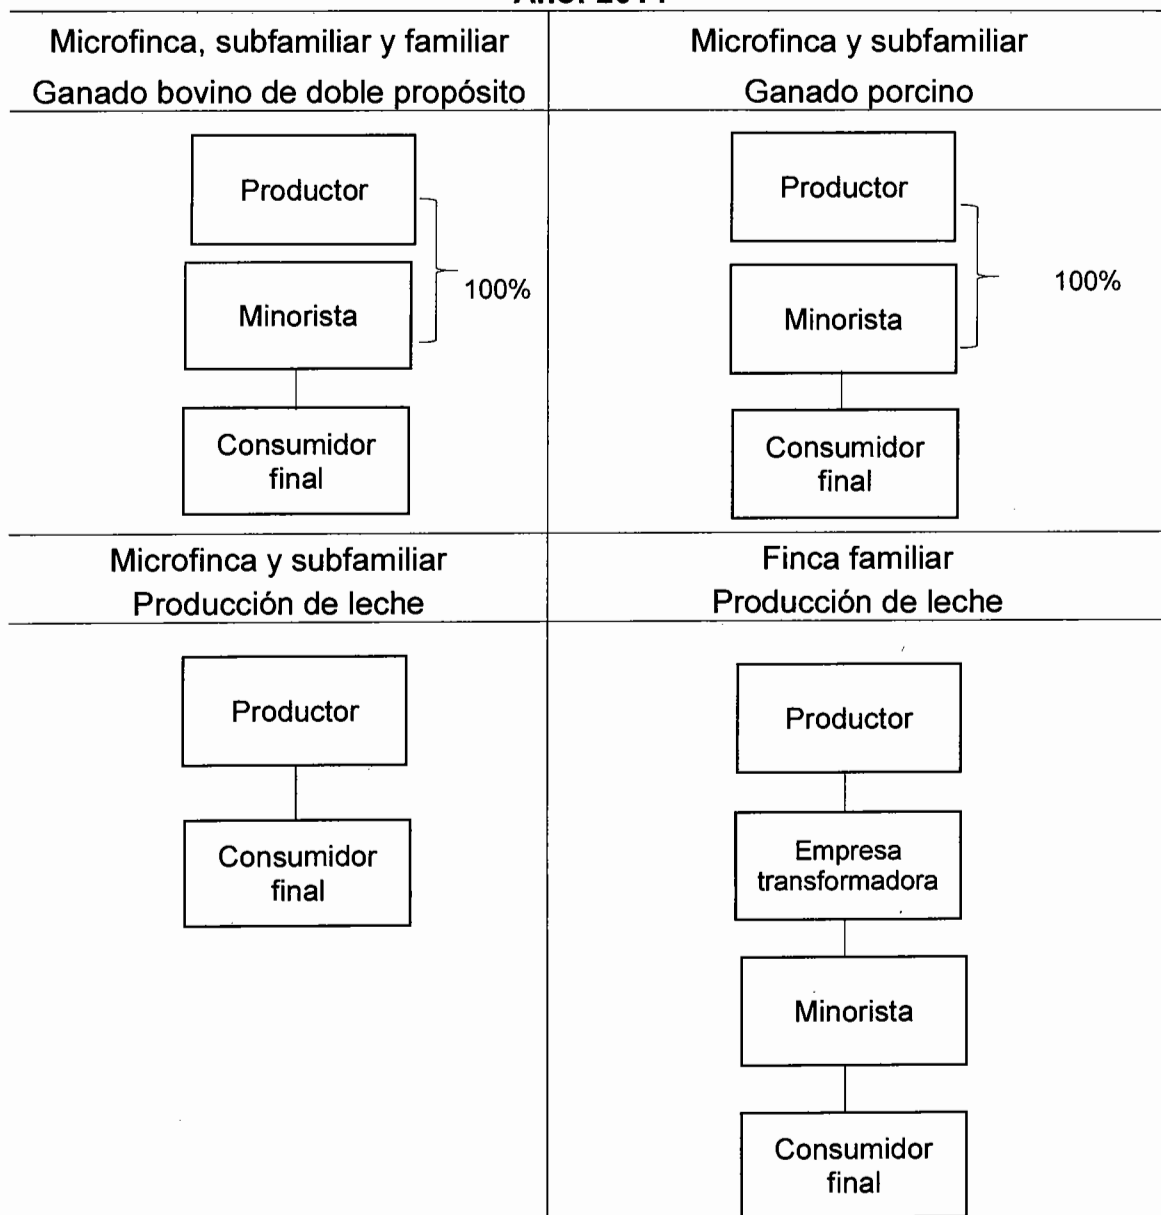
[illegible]

Microfinca, subfamiliar y familiar
Ganado bovino de doble propósito

Productor

Minorista

100%

Consumidor final

Microfinca y subfamiliar
Ganado porcino

Productor

Minorista

100%

Consumidor final

Microfinca y subfamiliar
Producción de leche

Productor

Consumidor final

Finca familiar
Producción de leche

Productor

Empresa transformadora

Minorista

Consumidor final